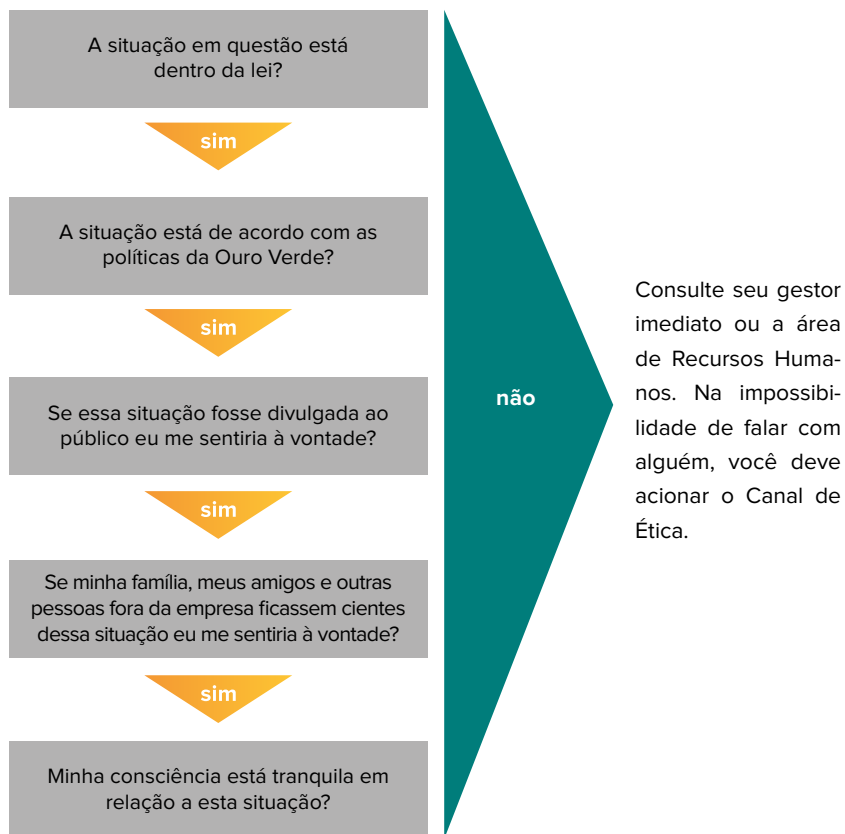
A situação em questão está dentro da lei?

sim

A situação está de acordo com as políticas da Ouro Verde?

sim

Se essa situação fosse divulgada ao público eu me sentiria à vontade?

sim

Se minha família, meus amigos e outras pessoas fora da empresa ficassem cientes dessa situação eu me sentiria à vontade?

sim

Minha consciência está tranquila em relação a esta situação?

não

Consulte seu gestor imediato ou a área de Recursos Humanos. Na impossibilidade de falar com alguém, você deve acionar o Canal de Ética.